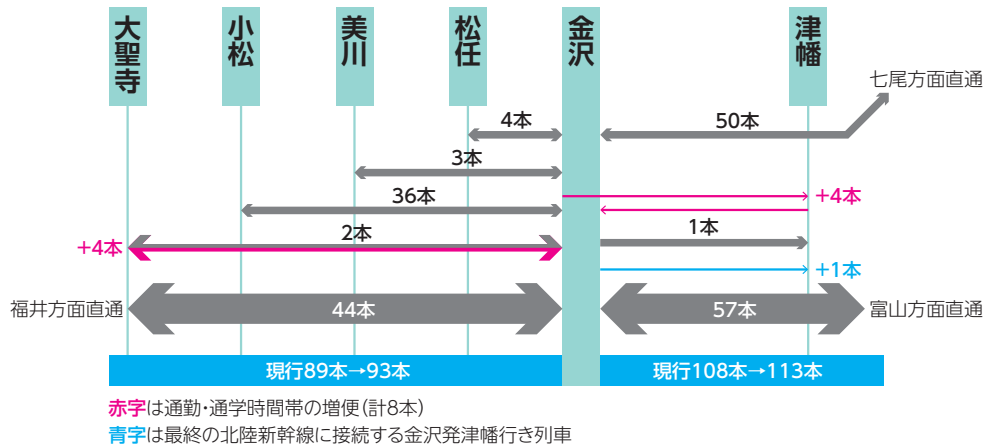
大聖寺
小松
美川
松任
金沢
津幡

七尾方面直通

4本
50本
3本
36本
+4本
+4本
2本
1本
+1本

福井方面直通
44本
57本
富山方面直通

現行89本→93本
現行108本→113本

赤字は通勤・通学時間帯の増便(計8本)
青字は最終の北陸新幹線に接続する金沢発津幡行き列車